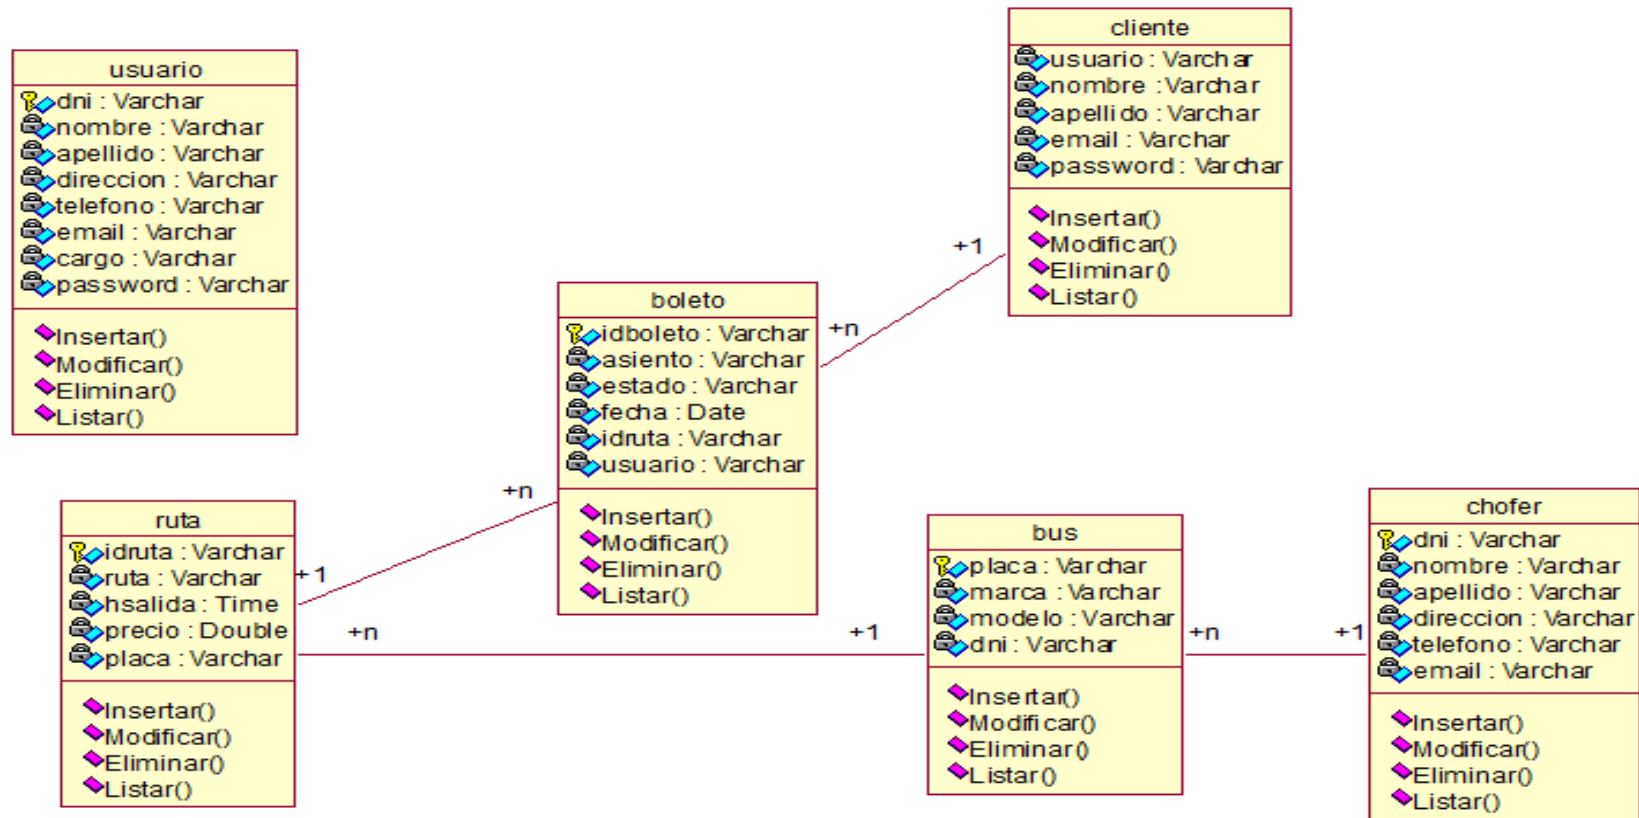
usuario
dni : Varchar
nombre : Varchar
apellido : Varchar
direccion : Varchar
telefono : Varchar
email : Varchar
cargo : Varchar
password : Varchar
Insertar()
Modificar()
Eliminar()
Listar()

cliente
usuario : Varchar
nombre : Varchar
apellido : Varchar
email : Varchar
password : Varchar
Insertar()
Modificar()
Eliminar()
Listar()

+1

+n

boleto
idboleto : Varchar
asiento : Varchar
estado : Varchar
fecha : Date
idruta : Varchar
usuario : Varchar
Insertar()
Modificar()
Eliminar()
Listar()

+n

ruta
idruta : Varchar
ruta : Varchar
hsalida : Time
precio : Double
placa : Varchar
Insertar()
Modificar()
Eliminar()
Listar()

+1

+n

+1

bus
placa : Varchar
marca : Varchar
modelo : Varchar
dni : Varchar
Insertar()
Modificar()
Eliminar()
Listar()

+n

+1

chofer
dni : Varchar
nombre : Varchar
apellido : Varchar
direccion : Varchar
telefono : Varchar
email : Varchar
Insertar()
Modificar()
Eliminar()
Listar()